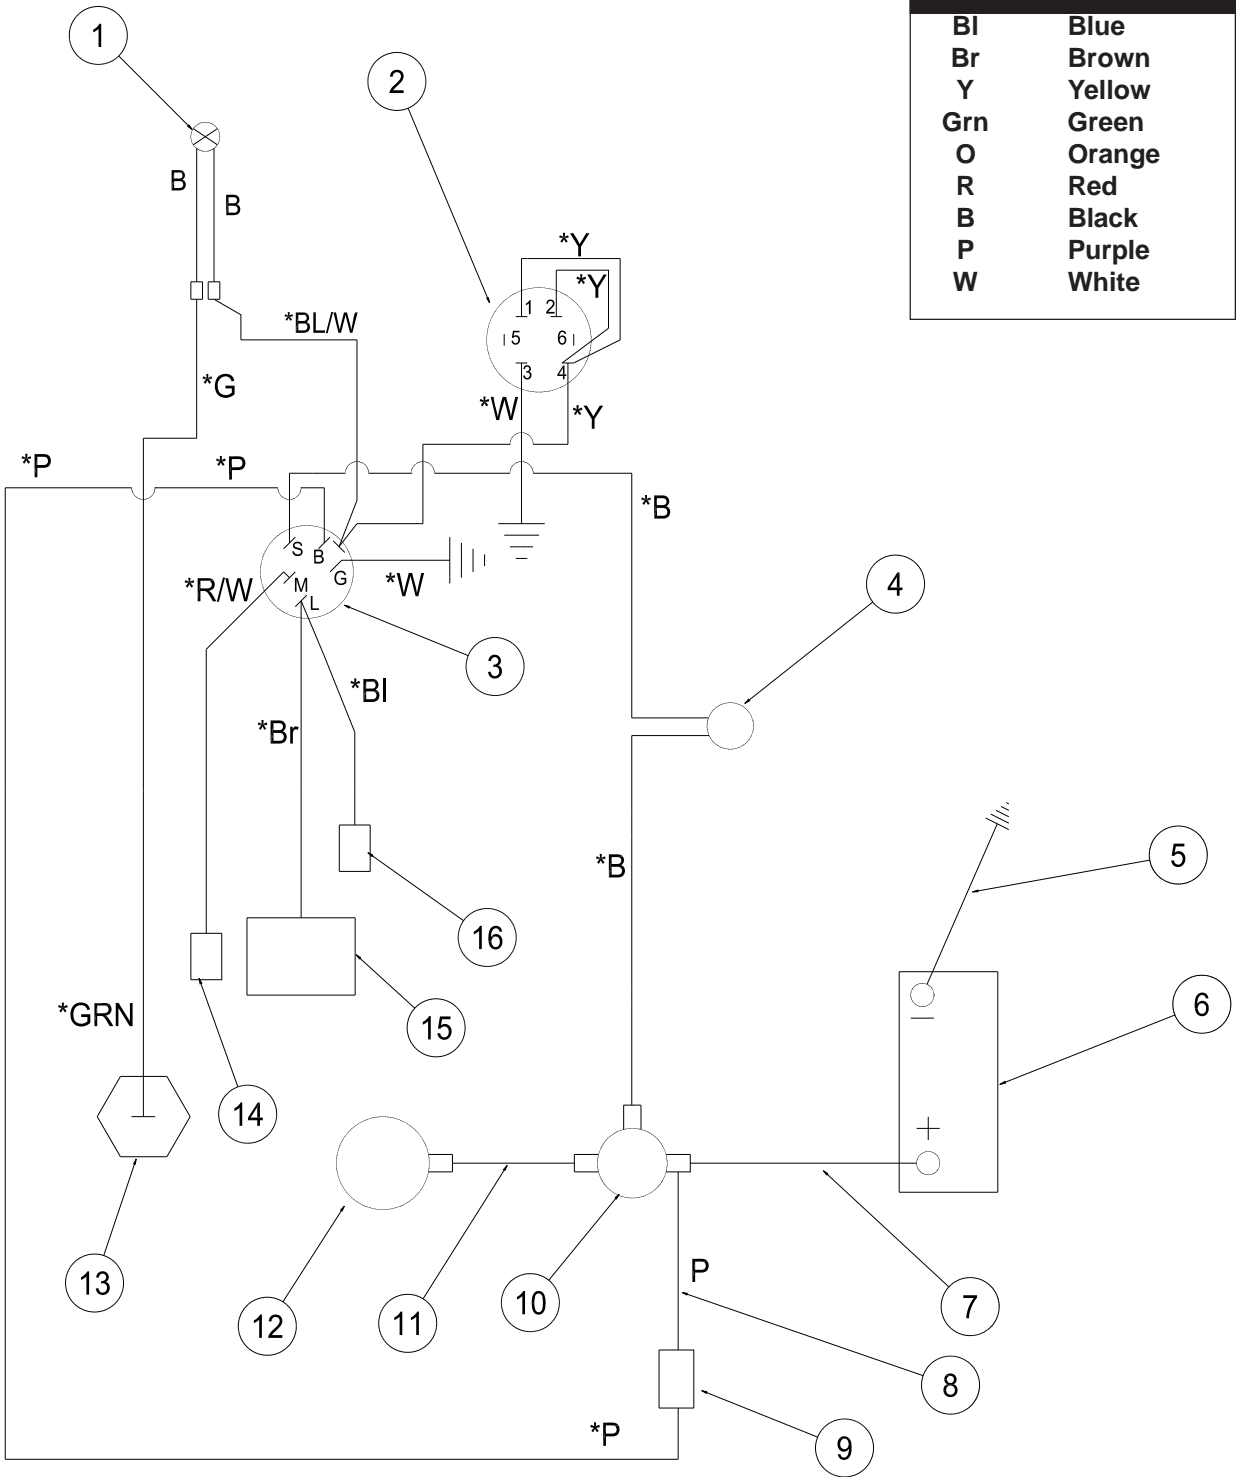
| | |
|---|---|
| Bl | Blue |
| Br | Brown |
| Y | Yellow |
| Grn | Green |
| O | Orange |
| R | Red |
| B | Black |
| P | Purple |
| W | White |

1

B B

2

*Y

*Y

1 2

5 6

3 4

*BL/W

*G

*W

*Y

*P

*P

*B

S B

M G

L

*R/W

*W

4

3

*Bl

*Br

16

15

14

*GRN

5

6

13

12

11

10

7

P

8

9

*P